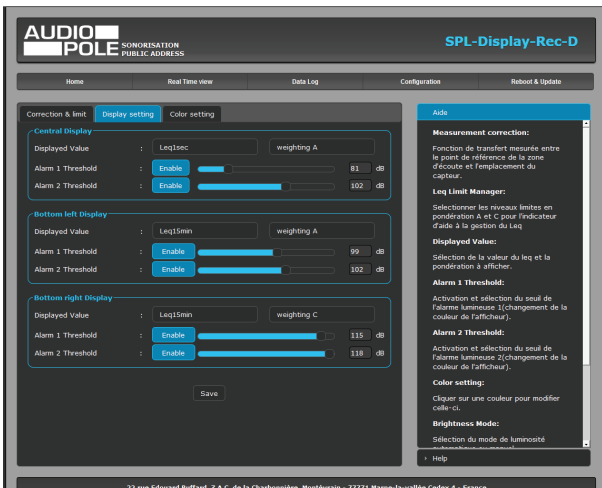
AUDIO POLE SONORISATION PUBLIC ADDRESS

SPL-Display-Rec-D

Home | Real Time view | Data Log | Configuration | Reboot & Update

Correction & limit | Display setting | Color setting

Central Display

| | | | |
|---|---|---|---|
| Displayed Value | : | Leq1sec | weighting A |
| Alarm 1 Threshold | : | Enable | 81 dB |
| Alarm 2 Threshold | : | Enable | 102 dB |

Bottom left Display

| | | | |
|---|---|---|---|
| Displayed Value | : | Leq15min | weighting A |
| Alarm 1 Threshold | : | Enable | 99 dB |
| Alarm 2 Threshold | : | Enable | 102 dB |

Bottom right Display

| | | | |
|---|---|---|---|
| Displayed Value | : | Leq15min | weighting C |
| Alarm 1 Threshold | : | Enable | 115 dB |
| Alarm 2 Threshold | : | Enable | 118 dB |

Save

Aide

Measurement correction:

Fonction de transfert mesurée entre le point de référence de la zone d'écoute et l'emplacement du capteur.

Leq Limit Manager:

Selectionner les niveaux limites en pondération A et C pour l'indicateur d'aide à la gestion du Leq

Displayed Value:

Sélection de la valeur du leq et la pondération à afficher.

Alarm 1 Threshold:

Activation et sélection du seuil de l'alarme lumineuse 1(changement de la couleur de l'afficheur).

Alarm 2 Threshold:

Activation et sélection du seuil de l'alarme lumineuse 2(changement de la couleur de l'afficheur).

Color setting:

Cliquer sur une couleur pour modifier celle-ci.

Brightness Mode:

Sélection du mode de luminosité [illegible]

› Help

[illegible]